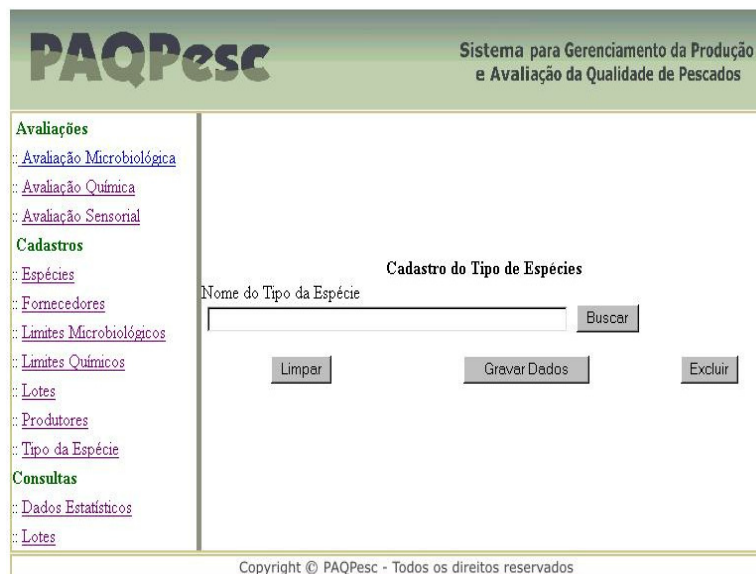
PAQPesc

Sistema para Gerenciamento da Produção e Avaliação da Qualidade de Pescados

Avaliações
:: Avaliação Microbiológica
:: Avaliação Química
:: Avaliação Sensorial
Cadastros
:: Espécies
:: Fornecedores
:: Limites Microbiológicos
:: Limites Químicos
:: Lotes
:: Produtores
:: Tipo da Espécie
Consultas
:: Dados Estatísticos
:: Lotes

Cadastro do Tipo de Espécies

Nome do Tipo da Espécie

Buscar

Limpar

Gravar Dados

Excluir

Copyright © PAQPesc - Todos os direitos reservados